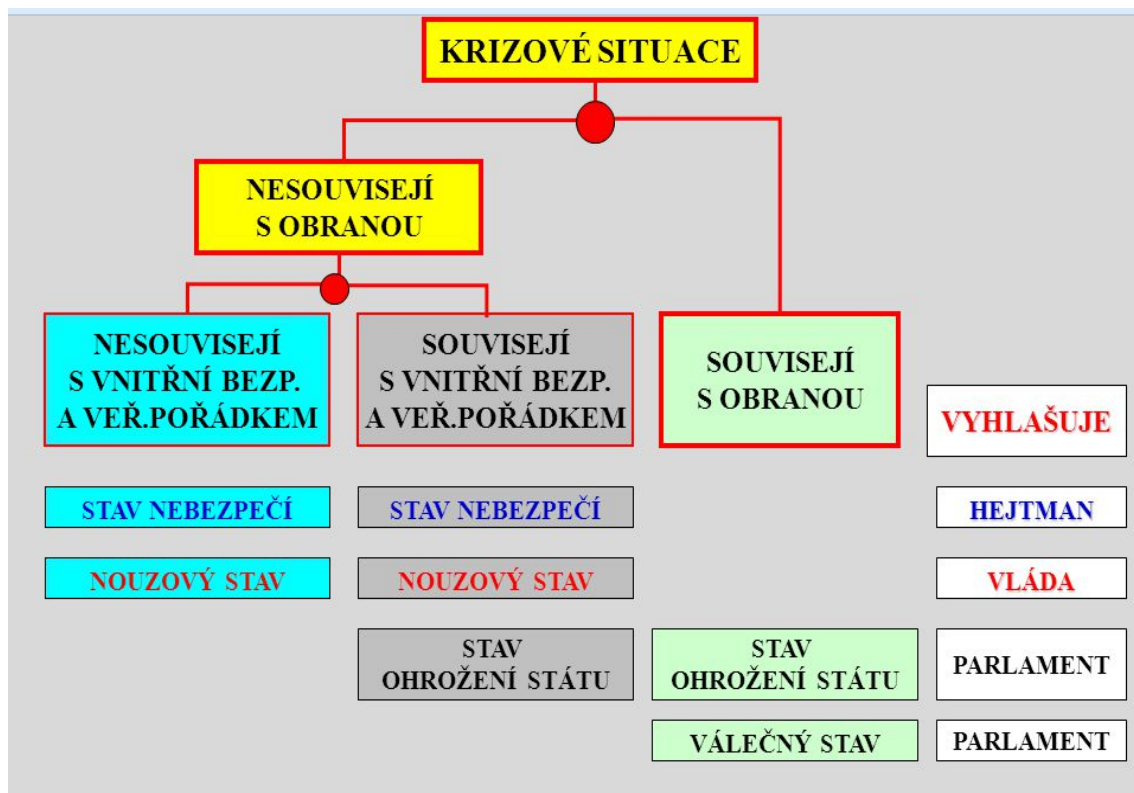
KRIZOVÉ SITUACE

NESOUVISEJÍ S OBRANOU

NESOUVISEJÍ S VNITŘNÍ BEZP. A VEŘ.POŘÁDKEM

SOUVISEJÍ S VNITŘNÍ BEZP. A VEŘ.POŘÁDKEM

SOUVISEJÍ S OBRANOU

VYHLAŠUJE

STAV NEBEZPEČÍ

STAV NEBEZPEČÍ

HEJTMAN

NOUZOVÝ STAV

NOUZOVÝ STAV

VLÁDA

STAV OHROŽENÍ STÁTU

STAV OHROŽENÍ STÁTU

PARLAMENT

VÁLEČNÝ STAV

PARLAMENT